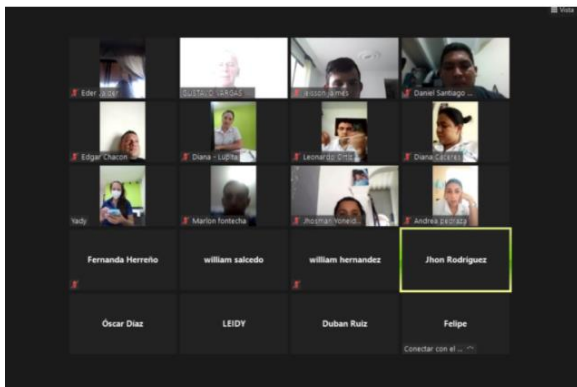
Vista

Eder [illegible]
GUSTAVO VARGAS
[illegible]sson James
Daniel Santiago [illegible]

Edgar Chacon
Diana - Lucila
Leonardo Orti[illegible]
Diana Caceres

Yady
Marlon fontecha
Jhosman Yoneid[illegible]
Andrea pedraza

Fernanda Herreño
william salcedo
william hernandez
Jhon Rodriguez

Óscar Díaz
LEIDY
Duban Ruiz
Felipe

Conectar con el ...